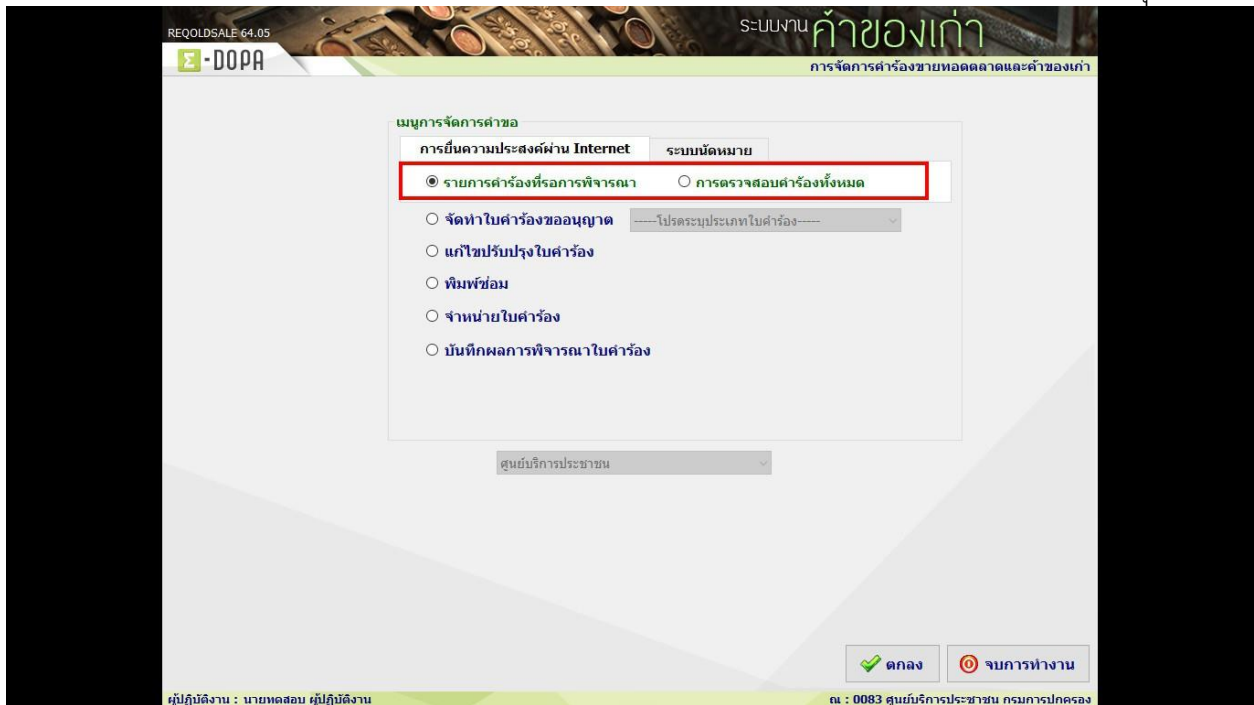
REQOLDSALE 64.05

E-DOPA

ระบบงาน ค้าของเก่า

การจัดการคำร้องขายทอดตลาดและค้าของเก่า

เมนูการจัดการคำขอ

การยื่นความประสงค์ผ่าน Internet | ระบบนัดหมาย

◉ รายการคำร้องที่รอการพิจารณา ○ การตรวจสอบคำร้องทั้งหมด

○ จัดทำใบคำร้องขออนุญาต -----โปรดระบุประเภทใบคำร้อง-----

○ แก้ไขปรับปรุงใบคำร้อง

○ พิมพ์ซ่อม

○ จำหน่ายใบคำร้อง

○ บันทึกผลการพิจารณาใบคำร้อง

ศูนย์บริการประชาชน

ตกลง

จบการทำงาน

ผู้ปฏิบัติงาน : นายทดสอบ ผู้ปฏิบัติงาน

ณ : 0083 ศูนย์บริการประชาชน กรมการปกครอง